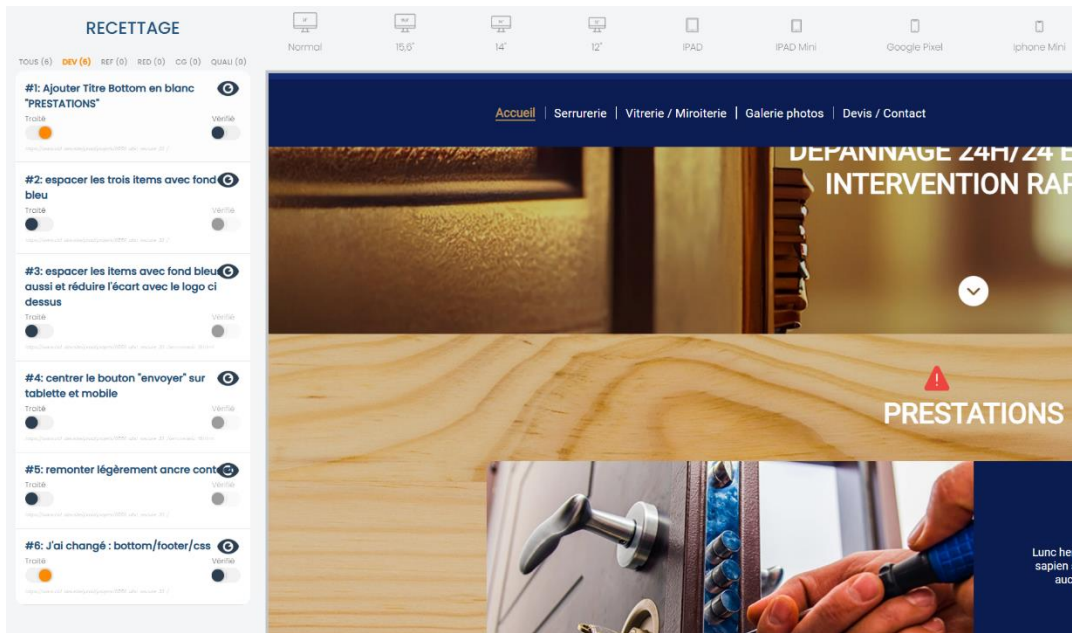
RECETTAGE

TOUS (6) DEV (6) REF (0) RED (0) CG (0) QUALI (0)

#1: Ajouter Titre Bottom en blanc "PRESTATIONS"
Traité
Vérifié
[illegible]

#2: espacer les trois items avec fond bleu
Traité
Vérifié
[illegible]

#3: espacer les items avec fond bleu aussi et réduire l'écart avec le logo ci dessus
Traité
Vérifié
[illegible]

#4: centrer le bouton "envoyer" sur tablette et mobile
Traité
Vérifié
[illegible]

#5: remonter légèrement ancre cont
Traité
Vérifié
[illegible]

#6: J'ai changé : bottom/footer/css
Traité
Vérifié
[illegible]

Normal
15,6"
14"
12"
IPAD
IPAD Mini
Google Pixel
Iphone Mini

Accueil | Serrurerie | Vitrerie / Miroiterie | Galerie photos | Devis / Contact

DÉPANNAGE 24H/24 E
INTERVENTION RAP

PRESTATIONS

Lunc he
sapien
auc